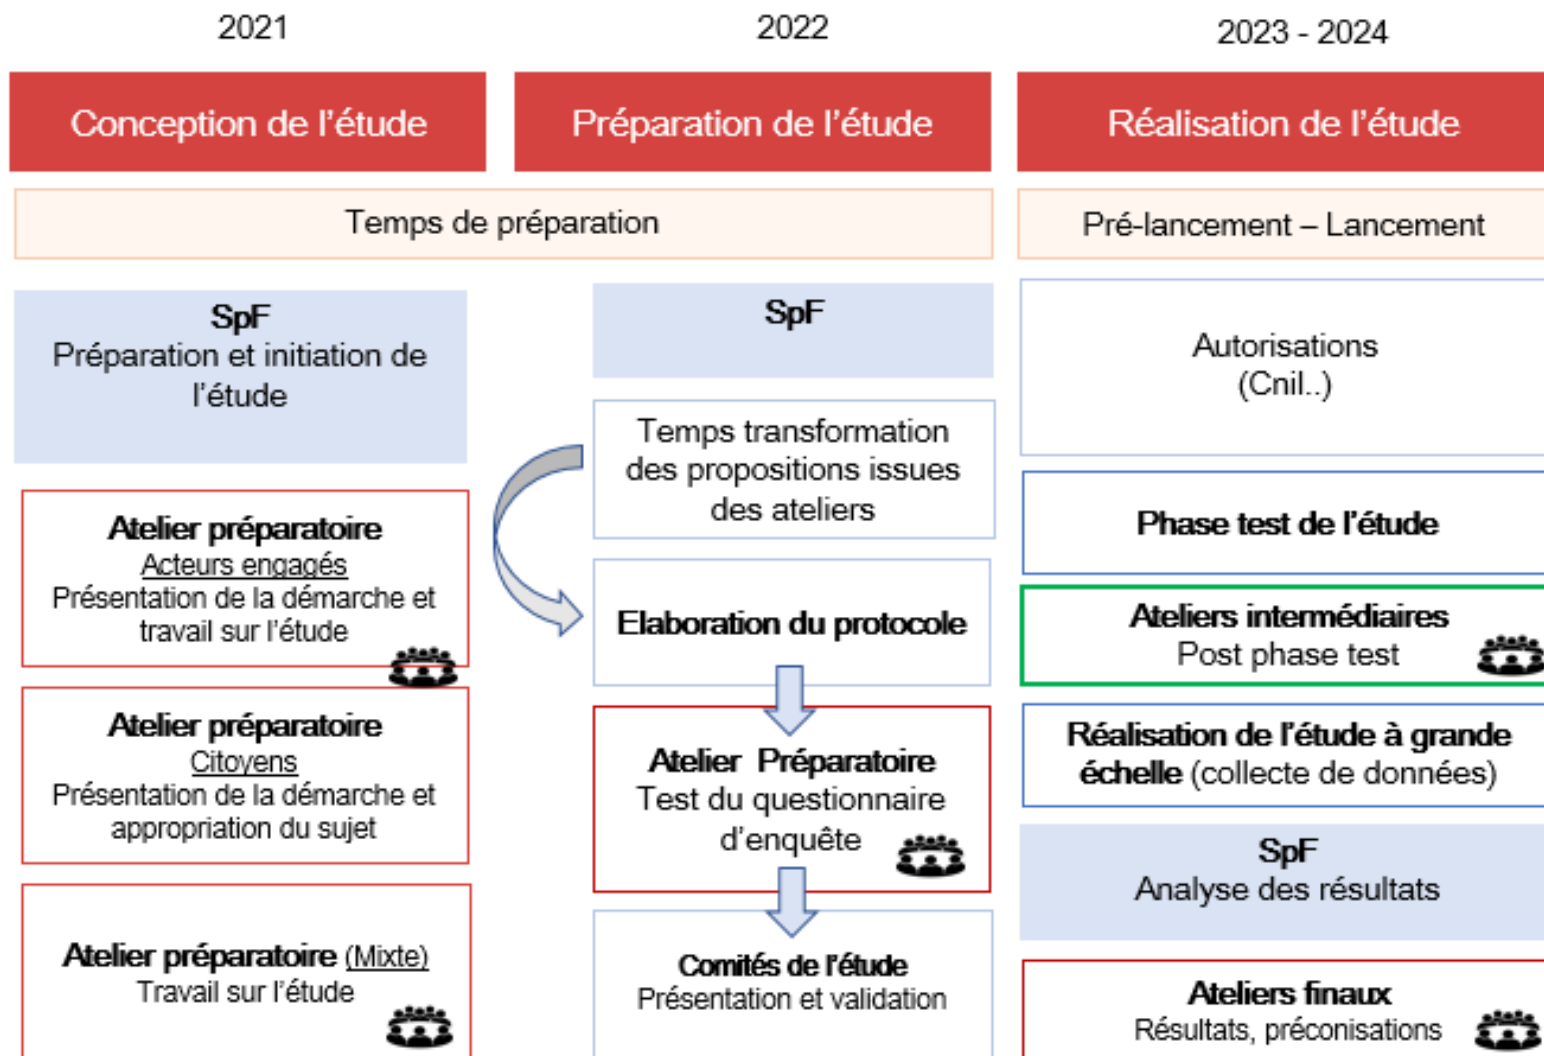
2021

Conception de l'étude

2022

Préparation de l'étude

2023 - 2024

Réalisation de l'étude

Temps de préparation

Pré-lancement – Lancement

SpF
Préparation et initiation de l'étude

Atelier préparatoire
Acteurs engagés
Présentation de la démarche et travail sur l'étude

Atelier préparatoire
Citoyens
Présentation de la démarche et appropriation du sujet

Atelier préparatoire (Mixte)
Travail sur l'étude

SpF

Temps transformation des propositions issues des ateliers

Elaboration du protocole

Atelier Préparatoire
Test du questionnaire d'enquête

Comités de l'étude
Présentation et validation

Autorisations
(Cnil..)

Phase test de l'étude

Ateliers intermédiaires
Post phase test

Réalisation de l'étude à grande échelle (collecte de données)

SpF
Analyse des résultats

Ateliers finaux
Résultats, préconisations